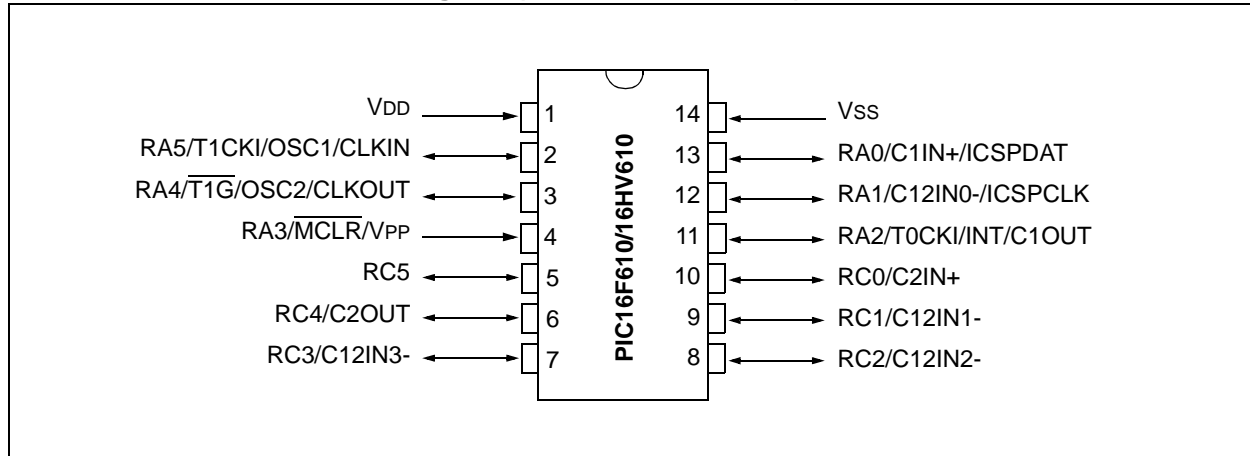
VDD 1
RA5/T1CKI/OSC1/CLKIN 2
RA4/$\overline{T1G}$/OSC2/CLKOUT 3
RA3/$\overline{MCLR}$/VPP 4
RC5 5
RC4/C2OUT 6
RC3/C12IN3- 7

PIC16F610/16HV610

14 VSS
13 RA0/C1IN+/ICSPDAT
12 RA1/C12IN0-/ICSPCLK
11 RA2/T0CKI/INT/C1OUT
10 RC0/C2IN+
9 RC1/C12IN1-
8 RC2/C12IN2-